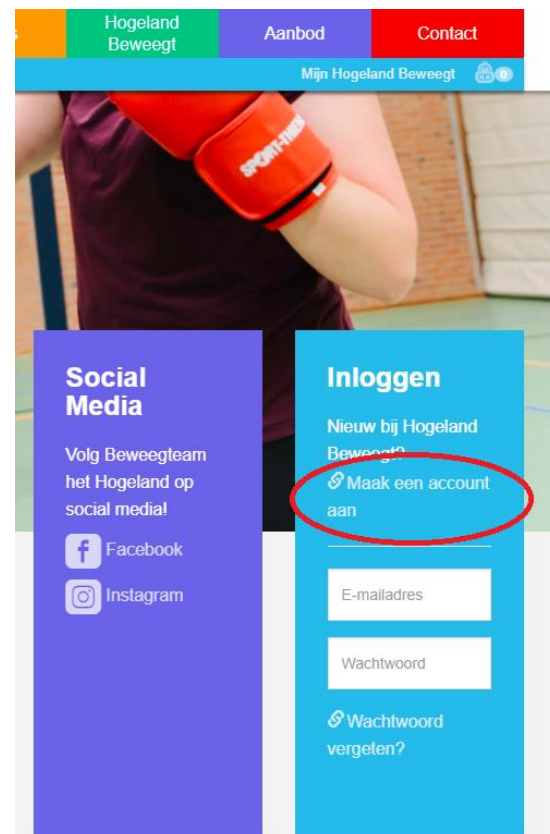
Hogeland Beweegt

Aanbod

Contact

Mijn Hogeland Beweegt 0

SPORT-THIEME

Social Media

Volg Beweegteam het Hogeland op social media!

Facebook

Instagram

Inloggen

Nieuw bij Hogeland Beweegt?

Maak een account aan

E-mailadres

Wachtwoord

Wachtwoord vergeten?